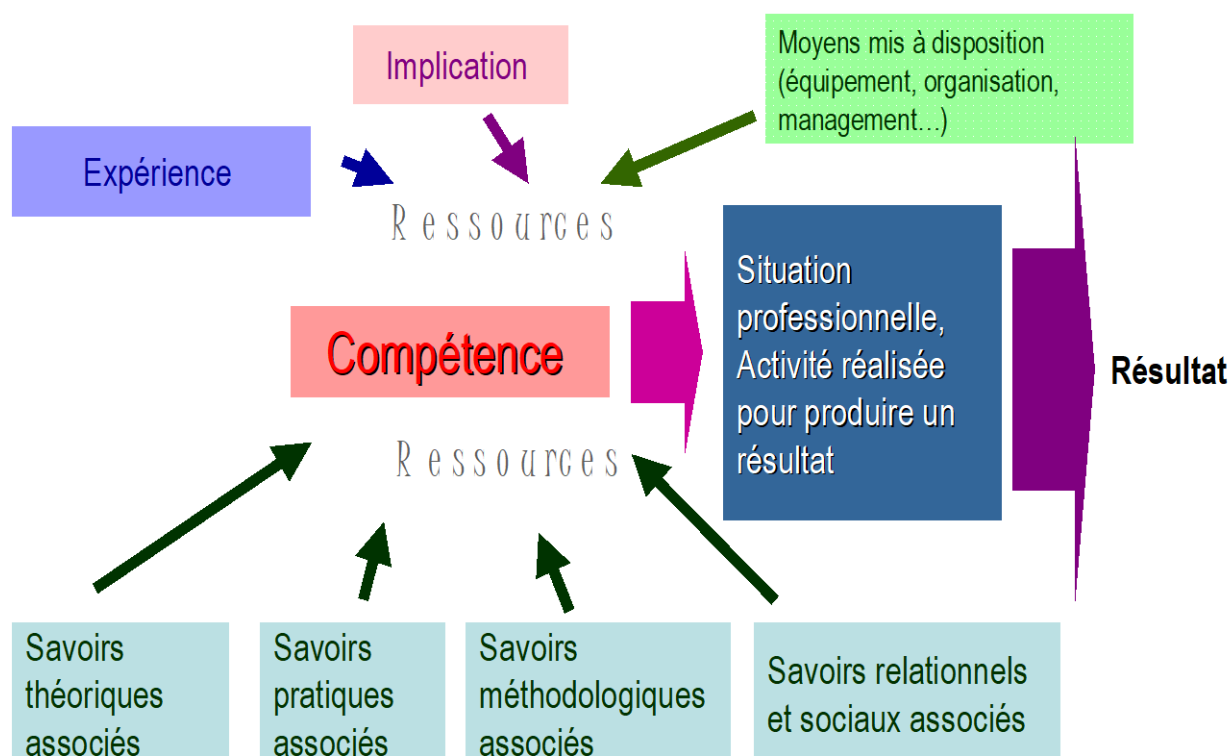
Implication

Moyens mis à disposition (équipement, organisation, management…)

Expérience

Ressources

Compétence

Situation professionnelle, Activité réalisée pour produire un résultat

Résultat

Ressources

Savoirs théoriques associés

Savoirs pratiques associés

Savoirs méthodologiques associés

Savoirs relationnels et sociaux associés